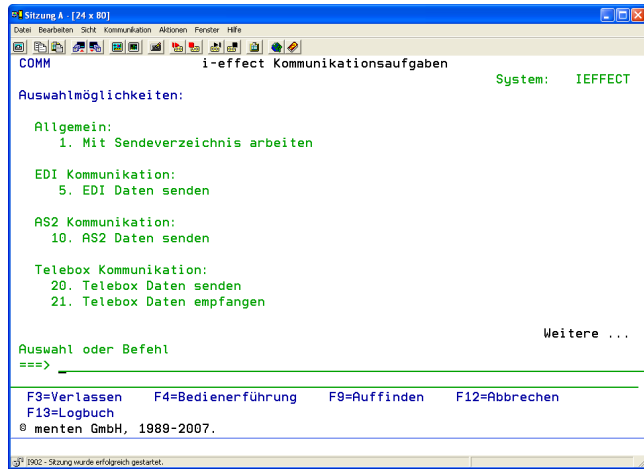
Sitzung A - [24 x 80]
Datei Bearbeiten Sicht Kommunikation Aktionen Fenster Hilfe

COMM i-effect Kommunikationsaufgaben
System: IEFFECT
Auswahlmöglichkeiten:

Allgemein:
1. Mit Sendeverzeichnis arbeiten

EDI Kommunikation:
5. EDI Daten senden

AS2 Kommunikation:
10. AS2 Daten senden

Telebox Kommunikation:
20. Telebox Daten senden
21. Telebox Daten empfangen

Weitere ...
Auswahl oder Befehl
===> _

F3=Verlassen F4=Bedienerführung F9=Auffinden F12=Abbrechen
F13=Logbuch
© menten GmbH, 1989-2007.

I902 - Sitzung wurde erfolgreich gestartet.